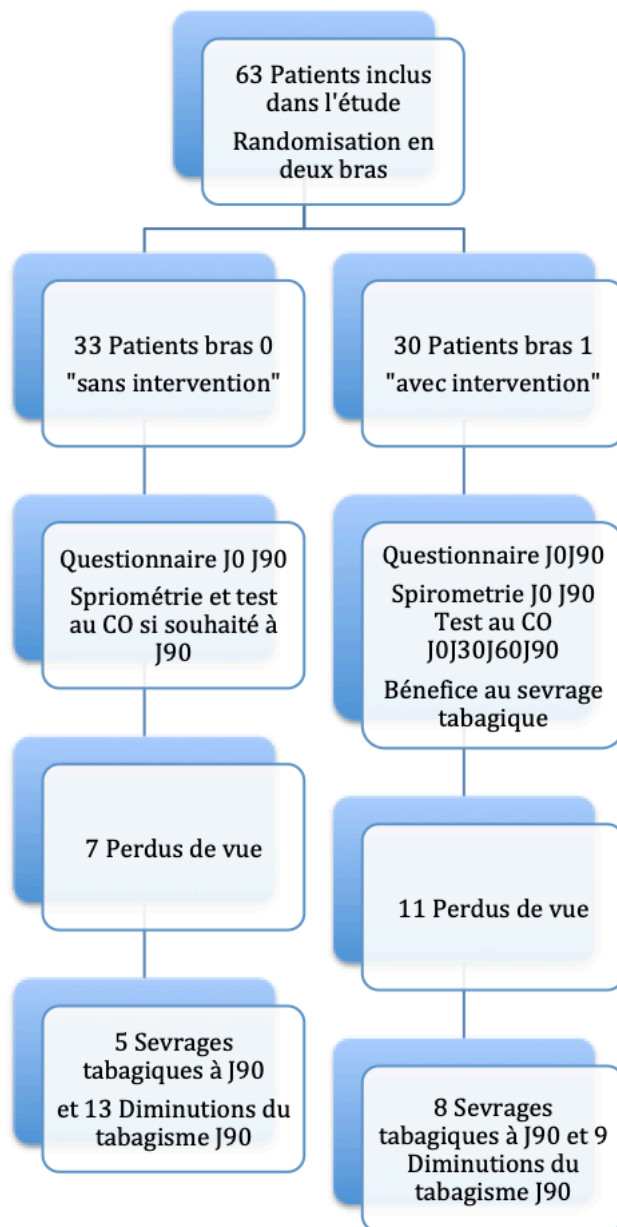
63 Patients inclus dans l'étude

Randomisation en deux bras

33 Patients bras 0 "sans intervention"

Questionnaire J0 J90

Spriométrie et test au CO si souhaité à J90

7 Perdus de vue

5 Sevrages tabagiques à J90

et 13 Diminutions du tabagisme J90

30 Patients bras 1 "avec intervention"

Questionnaire J0J90

Spirometrie J0 J90 Test au CO J0J30J60J90

Bénefice au sevrage tabagique

11 Perdus de vue

8 Sevrages tabagiques à J90 et 9 Diminutions du tabagisme J90